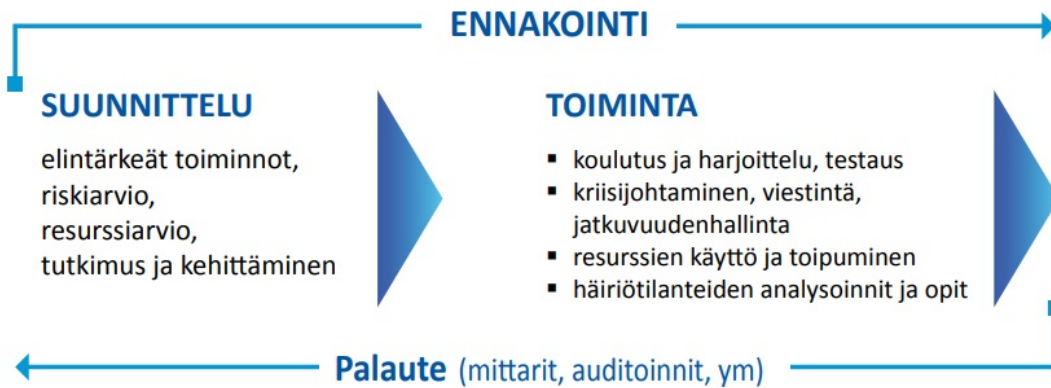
ENNAKOINTI

SUUNNITTELU

elintärkeät toiminnot, riskiarvio, resurssiarvio, tutkimus ja kehittäminen

TOIMINTA

- koulutus ja harjoittelu, testaus
- kriisijohtaminen, viestintä, jatkuvuudenhallinta
- resurssien käyttö ja toipuminen
- häiriötilanteiden analysoinnit ja opit

Palaute (mittarit, auditoinnit, ym)